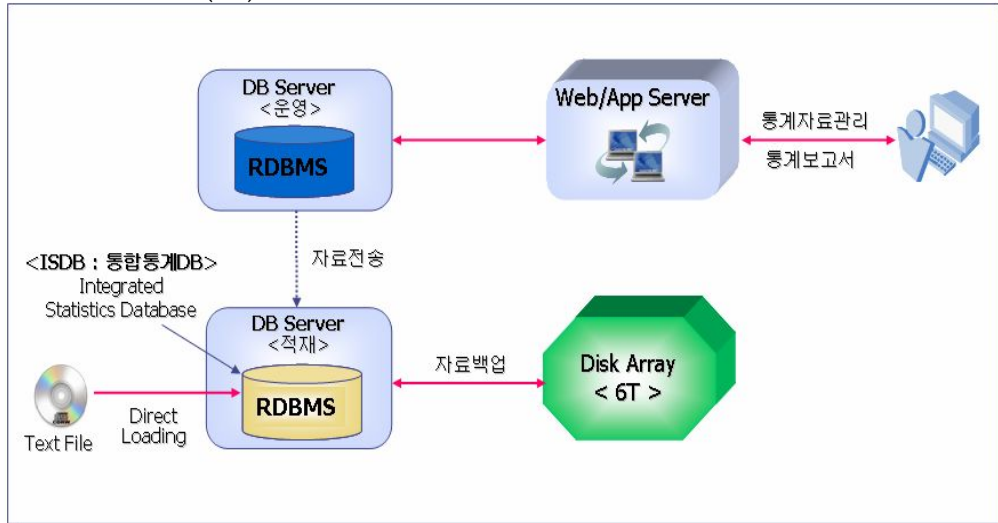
DB Server
<운영>

RDBMS

Web/App Server

통계자료관리

통계보고서

자료전송

<ISDB : 통합통계DB>
Integrated
Statistics Database

DB Server
<적재>

RDBMS

자료백업

Disk Array
< 6T >

Text File

Direct
Loading